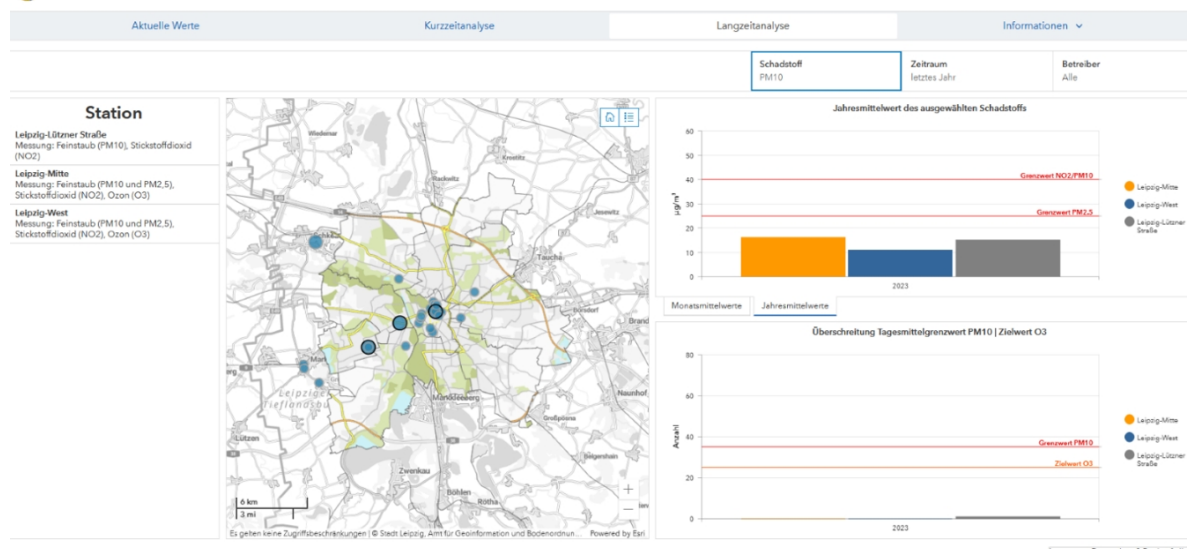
Aktuelle Werte | Kurzzeitanalyse | Langzeitanalyse | Informationen

Schadstoff
PM10

Zeitraum
letztes Jahr

Betreiber
Alle

Station

Leipzig-Lützner Straße
Messung: Feinstaub (PM10), Stickstoffdioxid (NO2)

Leipzig-Mitte
Messung: Feinstaub (PM10 und PM2,5), Stickstoffdioxid (NO2), Ozon (O3)

Leipzig-West
Messung: Feinstaub (PM10 und PM2,5), Stickstoffdioxid (NO2), Ozon (O3)

Wiederitzsch
Krostitz
Taucha
Borsdorf
Brand
Markkleeberg
Naunhof
Großpösna
Zwenkau
Böhlen
Rötha
Lützen
Markranstädt
Leipziger Tieflandsbucht

6 km
3 mi

Es gelten keine Zugriffsbeschränkungen | © Stadt Leipzig, Amt für Geoinformation und Bodenordnun... Powered by Esri

Jahresmittelwert des ausgewählten Schadstoffs

60
50
40
30
20
10
0

µg/m³

Grenzwert NO2/PM10
Grenzwert PM2,5

2023

Leipzig-Mitte
Leipzig-West
Leipzig-Lützner Straße

Monatsmittelwerte | Jahresmittelwerte

Überschreitung Tagesmittelgrenzwert PM10 | Zielwert O3

80
60
40
20
0

Anzahl

Grenzwert PM10
Zielwert O3

2023

Leipzig-Mitte
Leipzig-West
Leipzig-Lützner Straße